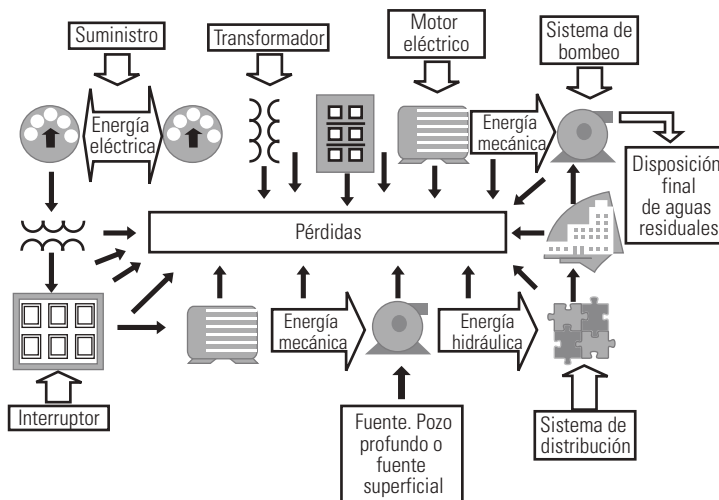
Suministro

Transformador

Motor eléctrico

Sistema de bombeo

Energía eléctrica

Energía mecánica

Disposición final de aguas residuales

Pérdidas

Energía mecánica

Energía hidráulica

Interruptor

Fuente. Pozo profundo o fuente superficial

Sistema de distribución